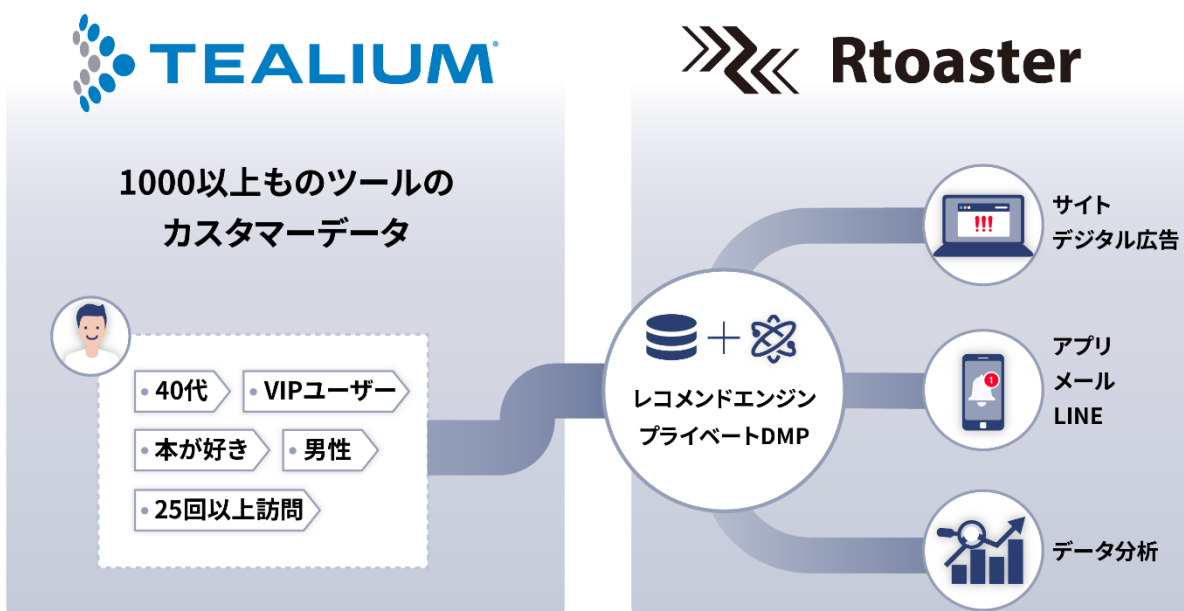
TEALIUM

Rtoaster

1000以上ものツールのカスタマーデータ

40代

VIPユーザー

本が好き

男性

25回以上訪問

+

レコメンドエンジン
プライベートDMP

!!!

サイト
デジタル広告

1

アプリ
メール
LINE

データ分析